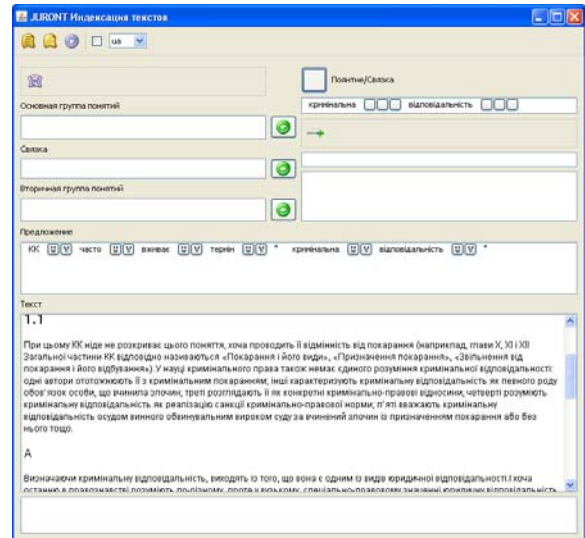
JURONT Индексация текстов

ua

Понятие/Связка

Основная группа понятий

кримінальна відповідальність

Связка

Вторичная группа понятий

Предложение

КК часто вживає термін " кримінальна відповідальність "

Текст

1.1

При цьому КК ніде не розкриває цього поняття, хоча проводить її відмінність від покарання (наприклад, глави X, XI і XII Загальної частини КК відповідно називаються «Покарання і його види», «Призначення покарання», «Звільнення від покарання і його відбування»). У науці кримінального права також немає єдиного розуміння кримінальної відповідальності: одні автори ототожнюють її з кримінальним покаранням, інші характеризують кримінальну відповідальність як певного роду обов'язок особи, що вчинила злочин, треті розглядають її як конкретні кримінально-правові відносини, четверті розуміють кримінальну відповідальність як реалізацію санкції кримінально-правової норми; п'яті вважають кримінальну відповідальність осудом винного обвинувальним вироком суду за вчинений злочин із призначенням покарання або без нього тощо.

А

Визначаючи кримінальну відповідальність, виходять із того, що вона є одним із видів юридичної відповідальності.І хоча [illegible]